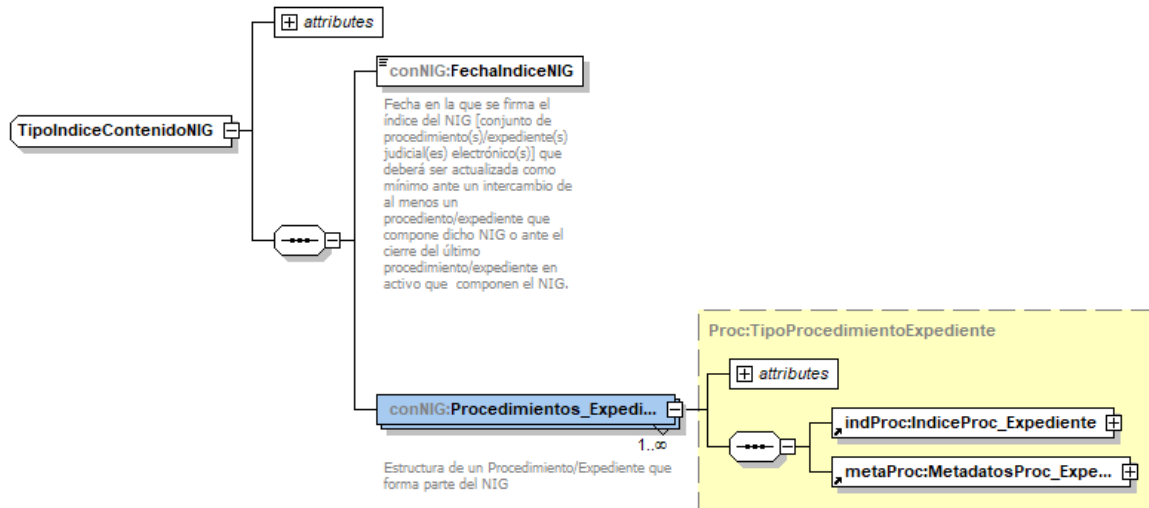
attributes

TipoIndiceContenidoNIG

conNIG:FechaIndiceNIG

Fecha en la que se firma el índice del NIG [conjunto de procedimiento(s)/expediente(s) judicial(es) electrónico(s)] que deberá ser actualizada como mínimo ante un intercambio de al menos un procediento/expediente que compone dicho NIG o ante el cierre del último procedimiento/expediente en activo que componen el NIG.

Proc:TipoProcedimientoExpediente

attributes

conNIG:Procedimientos_Expedi...

1..∞

indProc:IndiceProc_Expediente

metaProc:MetadatosProc_Expe...

Estructura de un Procedimiento/Expediente que forma parte del NIG